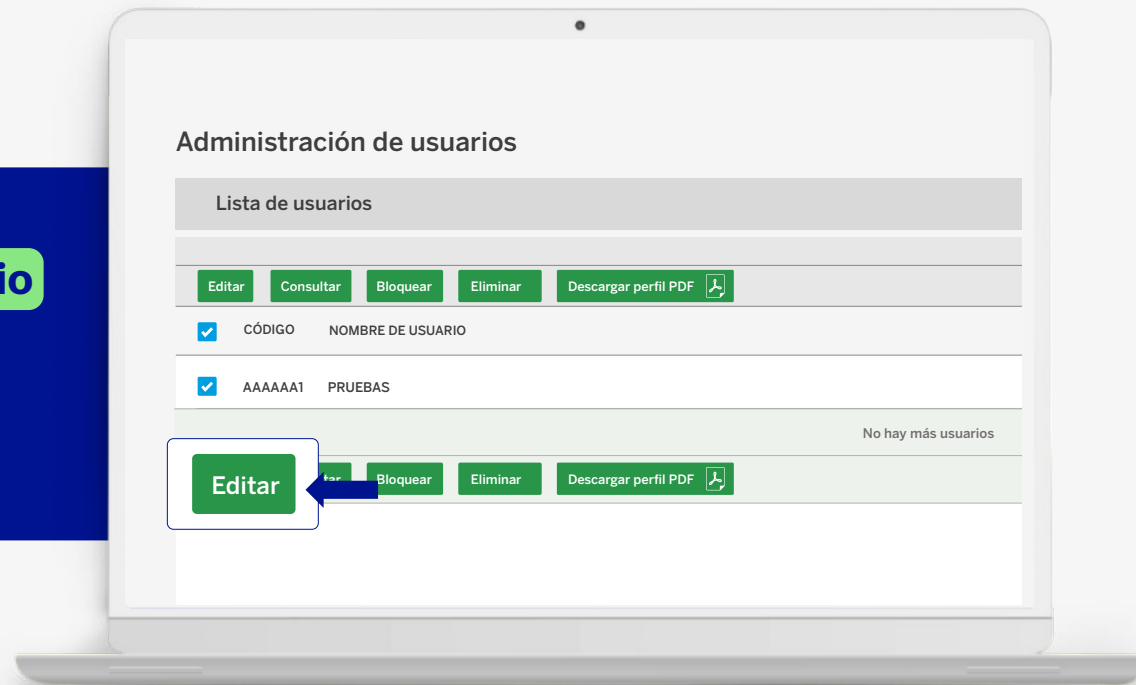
io

Administración de usuarios

Lista de usuarios

Editar Consultar Bloquear Eliminar Descargar perfil PDF

| | CÓDIGO | NOMBRE DE USUARIO |
|---|---|---|
| ✔ | AAAAAA1 | PRUEBAS |

No hay más usuarios

Editar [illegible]tar Bloquear Eliminar Descargar perfil PDF